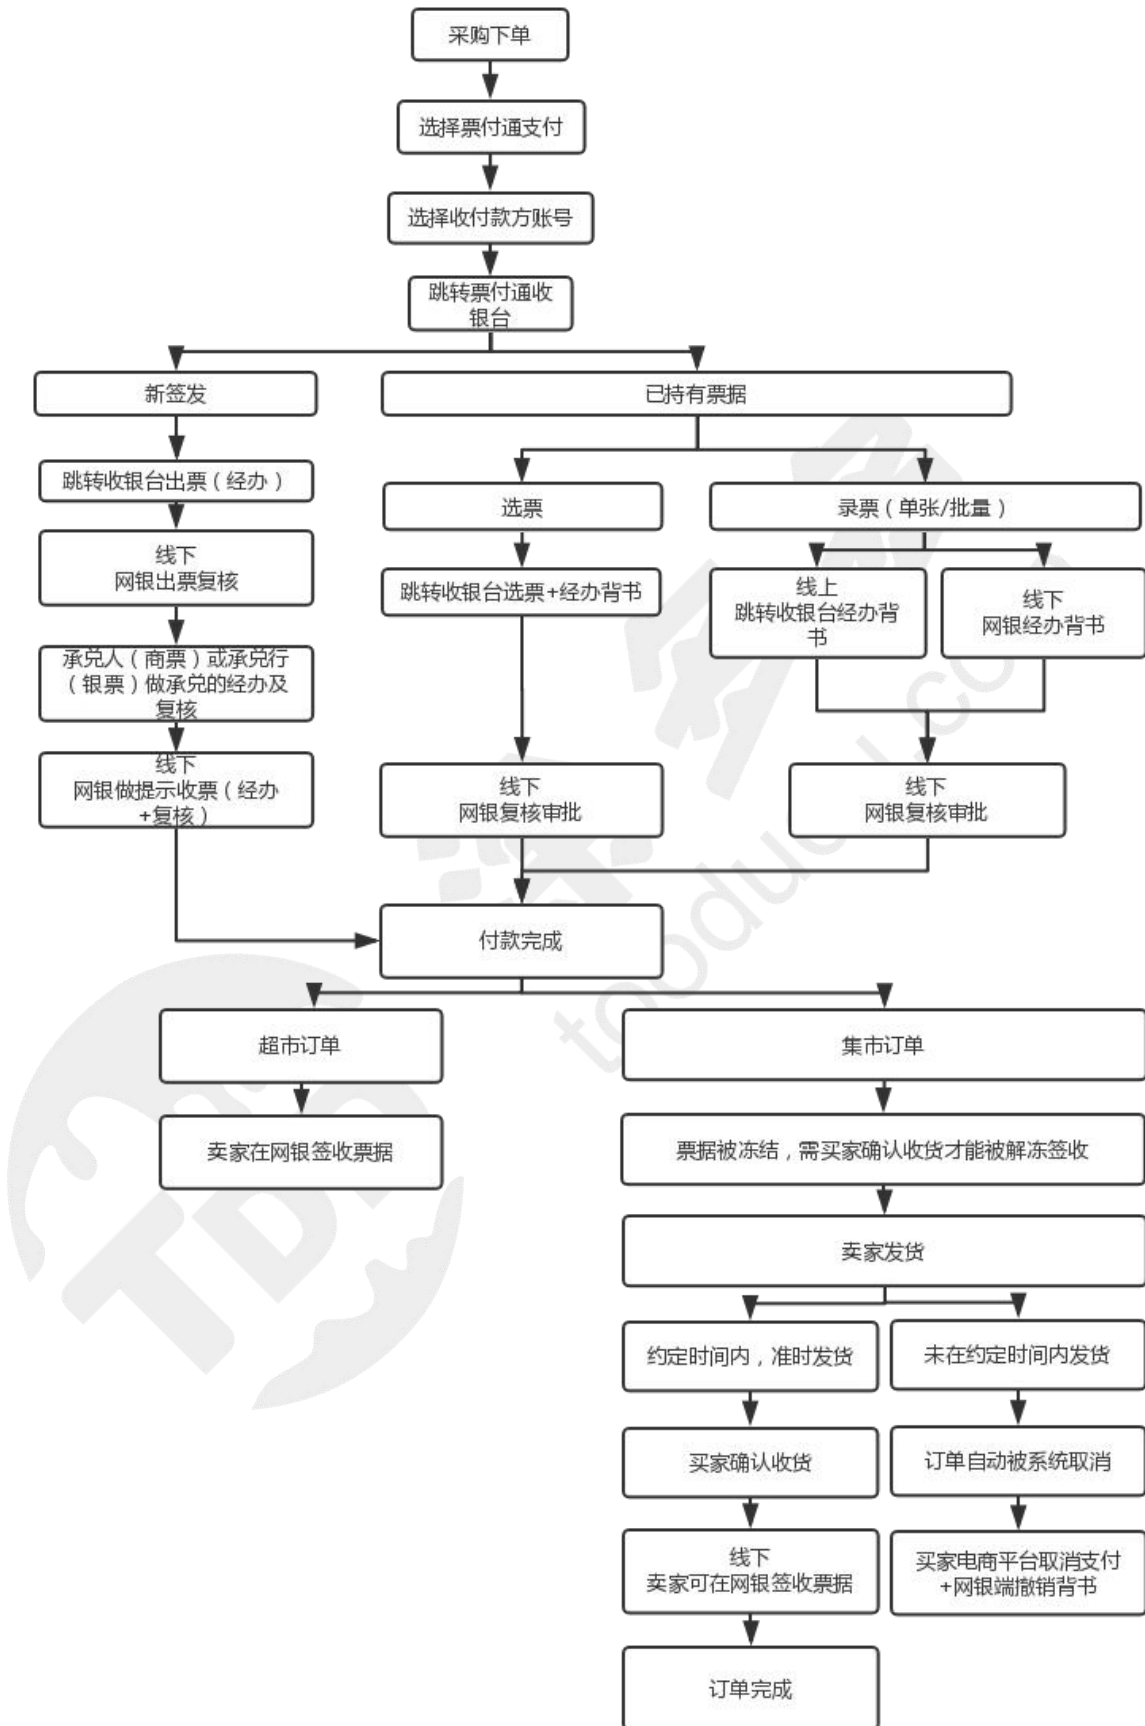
采购下单

选择票付通支付

选择收付款方账号

跳转票付通收银台

新签发

跳转收银台出票（经办）

线下
网银出票复核

承兑人（商票）或承兑行（银票）做承兑的经办及复核

线下
网银做提示收票（经办+复核）

已持有票据

选票

跳转收银台选票+经办背书

线下
网银复核审批

录票（单张/批量）

线上
跳转收银台经办背书

线下
网银经办背书

线下
网银复核审批

付款完成

超市订单

卖家在网银签收票据

集市订单

票据被冻结，需买家确认收货才能被解冻签收

卖家发货

约定时间内，准时发货

买家确认收货

线下
卖家可在网银签收票据

订单完成

未在约定时间内发货

订单自动被系统取消

买家电商平台取消支付+网银端撤销背书